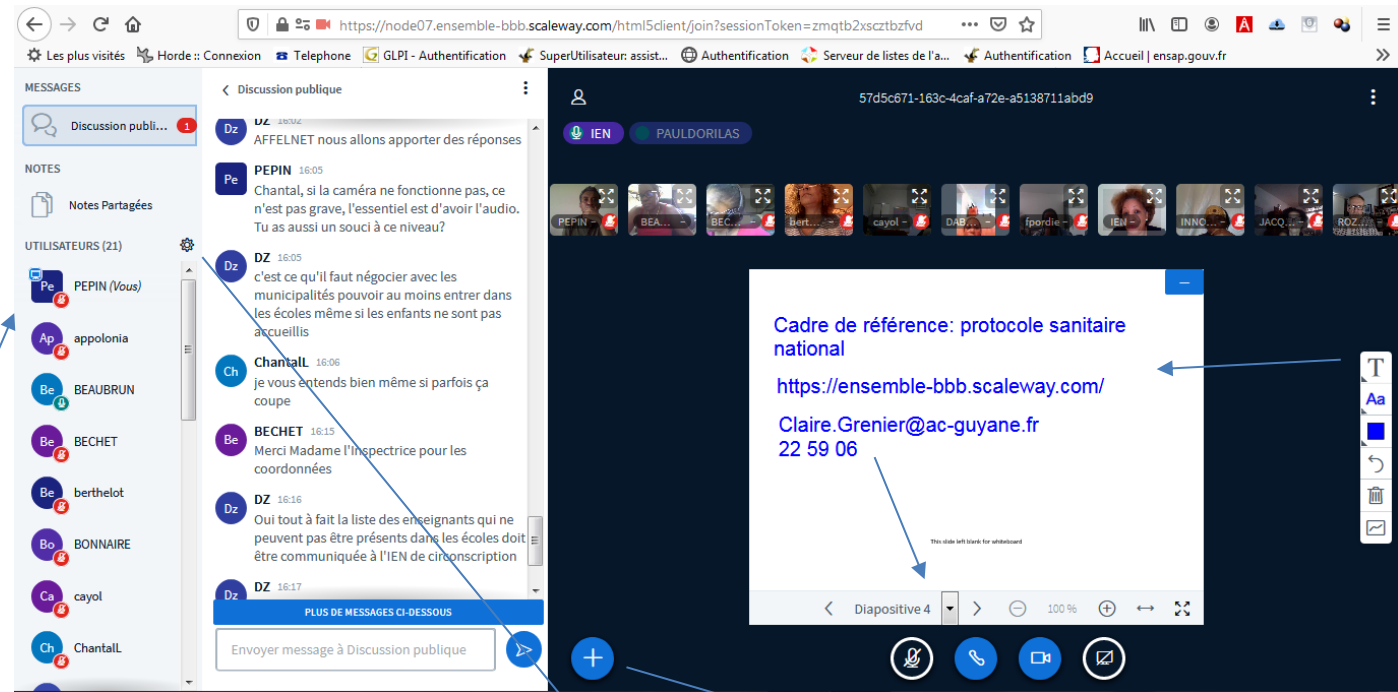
https://node07.ensemble-bbb.scaleway.com/html5client/join?sessionToken=zmqtb2xscztbzfvd

Les plus visités   Horde :: Connexion   Telephone   GLPI - Authentification   SuperUtilisateur: assist...   Authentification   Serveur de listes de l'a...   Authentification   Accueil | ensap.gouv.fr

MESSAGES

Discussion publi... 1

NOTES

Notes Partagées

UTILISATEURS (21)

Pe PEPIN (Vous)

Ap appolonia

Be BEAUBRUN

Be BECHET

Be berthelot

Bo BONNAIRE

Ca cayol

Ch ChantalL

Discussion publique

DZ 16:02
AFFELNET nous allons apporter des réponses

PEPIN 16:05
Chantal, si la caméra ne fonctionne pas, ce n'est pas grave, l'essentiel est d'avoir l'audio. Tu as aussi un souci à ce niveau?

DZ 16:05
c'est ce qu'il faut négocier avec les municipalités pouvoir au moins entrer dans les écoles même si les enfants ne sont pas accueillis

ChantalL 16:06
je vous entends bien même si parfois ça coupe

BECHET 16:15
Merci Madame l'Inspectrice pour les coordonnées

DZ 16:16
Oui tout à fait la liste des enseignants qui ne peuvent pas être présents dans les écoles doit être communiquée à l'IEN de circonscription

DZ 16:17

PLUS DE MESSAGES CI-DESSOUS

Envoyer message à Discussion publique

57d5c671-163c-4caf-a72e-a5138711abd9

IEN   PAULDORILAS

PEPIN   BEA...   BEC...   bert...   cayol   DAB...   fpordie   IEN   INNO...   JACQ...   ROZ...

Cadre de référence: protocole sanitaire national

https://ensemble-bbb.scaleway.com/

Claire.Grenier@ac-guyane.fr
22 59 06

This slide left blank for whiteboard

Diapositive 4   100 %

T
Aa